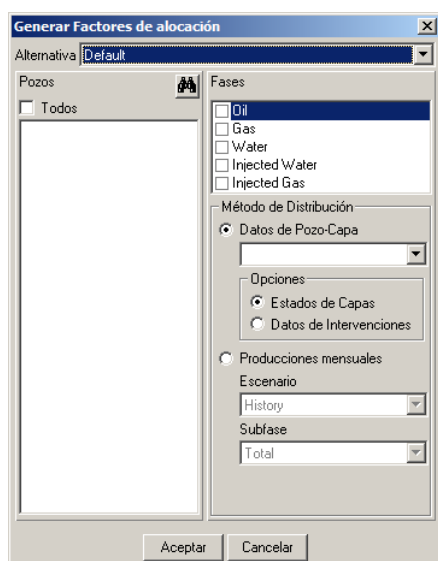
Generar Factores de alocación

Alternativa Default

Pozos

Todos

Fases

Oil
Gas
Water
Injected Water
Injected Gas

Método de Distribución

Datos de Pozo-Capa

Opciones

Estados de Capas
Datos de Intervenciones

Producciones mensuales

Escenario

History

Subfase

Total

Aceptar Cancelar